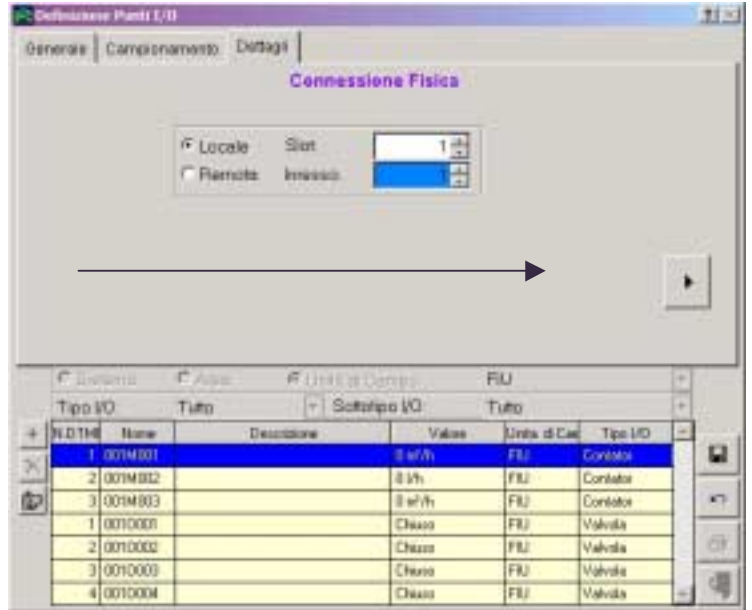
Definizione Punti I/O

Generale | Campionamento | Dettagli

Connessione Fisica

Locale Slot 1
Remota Immissio 1

Sistema Area Unità di Campo FIU

Tipo I/O Tutto Sottotipo I/O Tutto

| N.DTM | Nome | Descrizione | Valore | Unità di Car | Tipo I/O |
|---|---|---|---|---|---|
| 1 | 001M001 | | 0 m³/h | FIU | Contatori |
| 2 | 001M002 | | 0 l/h | FIU | Contatori |
| 3 | 001M003 | | 0 m³/h | FIU | Contatori |
| 1 | 0010001 | | Chiuso | FIU | Valvola |
| 2 | 0010002 | | Chiuso | FIU | Valvola |
| 3 | 0010003 | | Chiuso | FIU | Valvola |
| 4 | 0010004 | | Chiuso | FIU | Valvola |